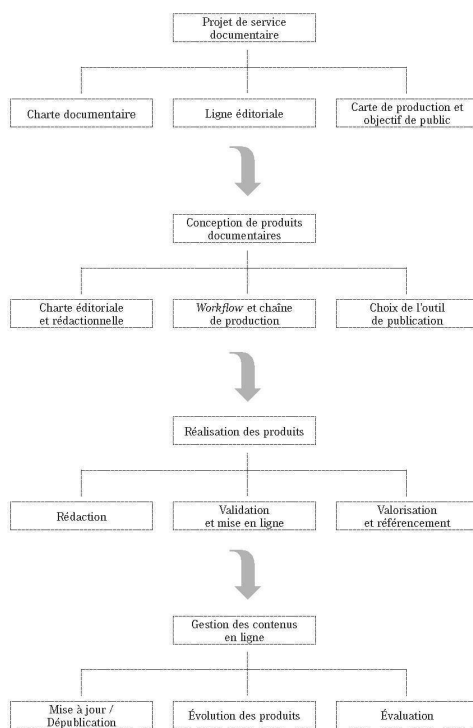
Projet de service documentaire

Charte documentaire

Ligne éditoriale

Carte de production et objectif de public

Conception de produits documentaires

Charte éditoriale et rédactionnelle

*Workflow* et chaîne de production

Choix de l'outil de publication

Réalisation des produits

Rédaction

Validation et mise en ligne

Valorisation et référencement

Gestion des contenus en ligne

Mise à jour / Dépublication

Évolution des produits

Évaluation